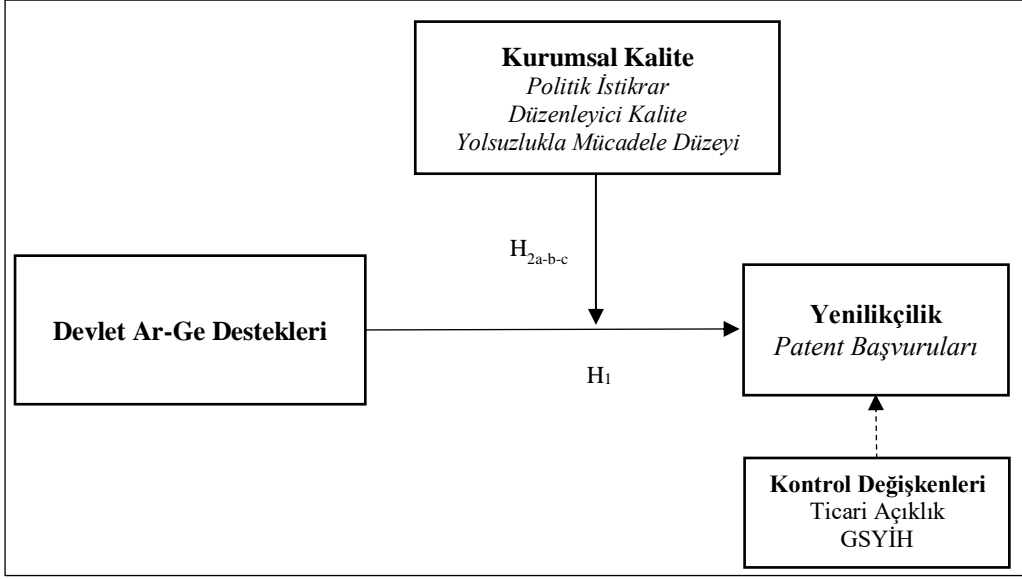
Kurumsal Kalite
Politik İstikrar
Düzenleyici Kalite
Yolsuzlukla Mücadele Düzeyi

$H_{2a\text{-}b\text{-}c}$

Devlet Ar-Ge Destekleri

$H_1$

Yenilikçilik
Patent Başvuruları

Kontrol Değişkenleri
Ticari Açıklık
GSYİH